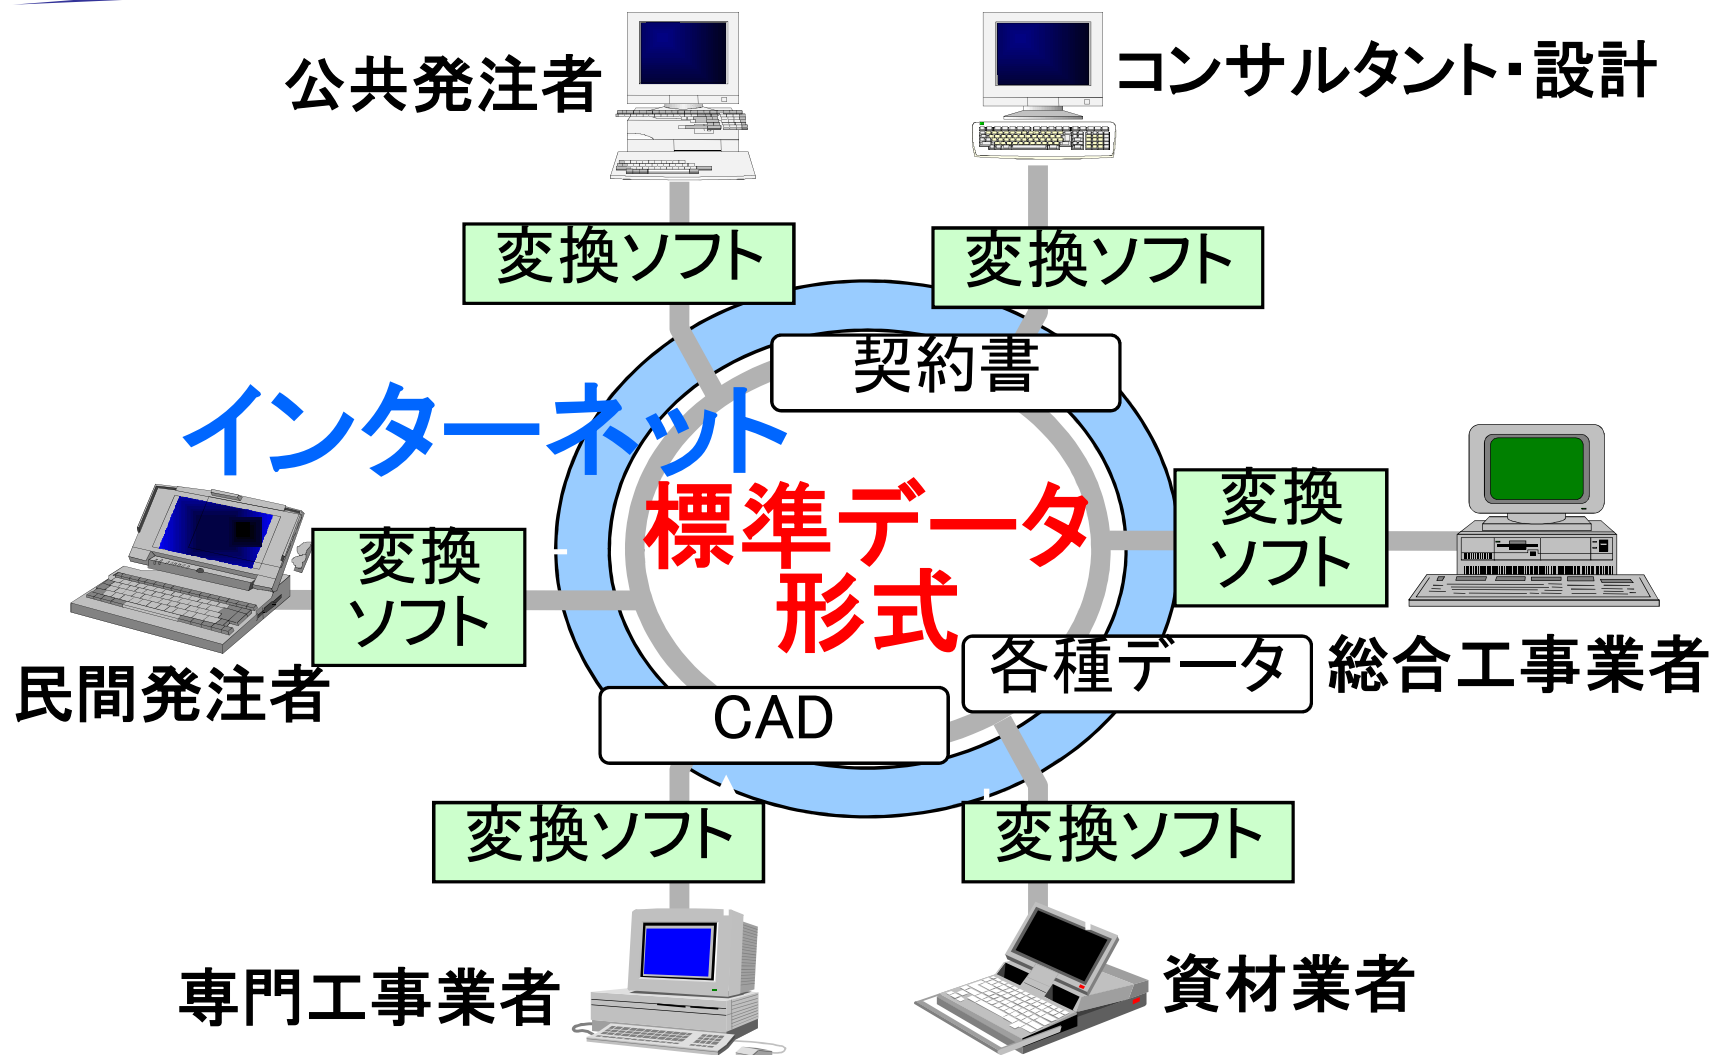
公共発注者

コンサルタント・設計

変換ソフト

変換ソフト

契約書

インターネット

変換ソフト

変換ソフト

標準データ形式

総合工事業者

各種データ

民間発注者

CAD

変換ソフト

変換ソフト

専門工事業者

資材業者